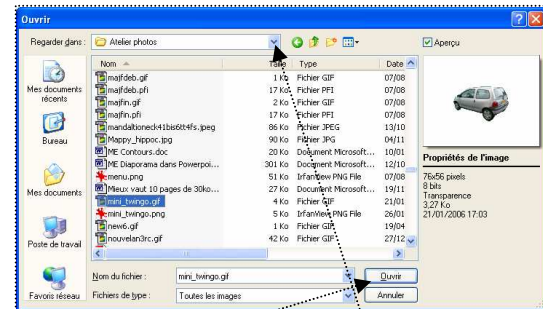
Ouvrir

Regarder dans : Atelier photos

Aperçu

Mes documents récents

Bureau

Mes documents

Poste de travail

Favoris réseau

| Nom | Taille | Type | Date |
|---|---|---|---|
| majfdeb.gif | 1 Ko | Fichier GIF | 07/08 |
| majfdeb.pfi | 17 Ko | Fichier PFI | 07/08 |
| majfin.gif | 2 Ko | Fichier GIF | 07/08 |
| majfin.pfi | 17 Ko | Fichier PFI | 07/08 |
| mandaltioneck41bi6tt4fs.jpeg | 86 Ko | Fichier JPEG | 13/10 |
| Mappy_hippoc.jpg | 90 Ko | Fichier JPG | 04/11 |
| ME Contours.doc | 20 Ko | Document Microsoft... | 10/01 |
| ME Diaporama dans Powerpoi... | 301 Ko | Document Microsoft... | 12/10 |
| menu.png | 51 Ko | IrfanView PNG File | 07/08 |
| Mieux vaut 10 pages de 30ko... | 27 Ko | Document Microsoft... | 19/11 |
| mini_twingo.gif | 4 Ko | Fichier GIF | 21/01 |
| mini_twingo.png | 15 Ko | IrfanView PNG File | 26/01 |
| new6.gif | 1 Ko | Fichier GIF | 19/04 |
| nouvelan3rc.gif | 42 Ko | Fichier GIF | 27/12 |

Propriétés de l'image

76x56 pixels
8 bits
Transparence
3,27 Ko
21/01/2006 17:03

Nom du fichier : mini_twingo.gif

Ouvrir

Fichiers de type : Toutes les images

Annuler